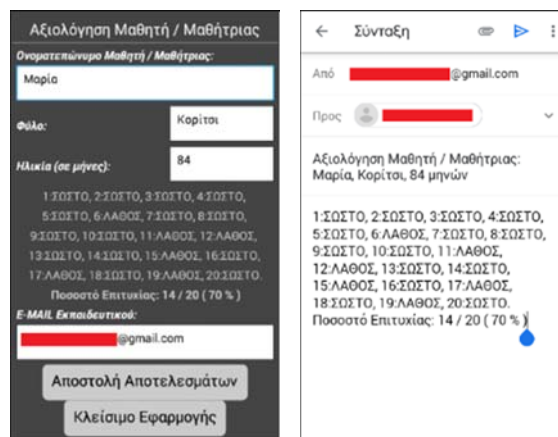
Αξιολόγηση Μαθητή / Μαθήτριας

Ονοματεπώνυμο Μαθητή / Μαθήτριας:

Μαρία

Φύλο:

Κορίτσι

Ηλικία (σε μήνες):

84

1:ΣΩΣΤΟ, 2:ΣΩΣΤΟ, 3:ΣΩΣΤΟ, 4:ΣΩΣΤΟ, 5:ΣΩΣΤΟ, 6:ΛΑΘΟΣ, 7:ΣΩΣΤΟ, 8:ΣΩΣΤΟ, 9:ΣΩΣΤΟ, 10:ΣΩΣΤΟ, 11:ΛΑΘΟΣ, 12:ΛΑΘΟΣ, 13:ΣΩΣΤΟ, 14:ΣΩΣΤΟ, 15:ΛΑΘΟΣ, 16:ΣΩΣΤΟ, 17:ΛΑΘΟΣ, 18:ΣΩΣΤΟ, 19:ΛΑΘΟΣ, 20:ΣΩΣΤΟ.

Ποσοστό Επιτυχίας: 14 / 20 ( 70 % )

E-MAIL Εκπαιδευτικού:

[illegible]@gmail.com

Αποστολή Αποτελεσμάτων

Κλείσιμο Εφαρμογής

Σύνταξη

Από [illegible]@gmail.com

Προς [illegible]

Αξιολόγηση Μαθητή / Μαθήτριας: Μαρία, Κορίτσι, 84 μηνών

1:ΣΩΣΤΟ, 2:ΣΩΣΤΟ, 3:ΣΩΣΤΟ, 4:ΣΩΣΤΟ, 5:ΣΩΣΤΟ, 6:ΛΑΘΟΣ, 7:ΣΩΣΤΟ, 8:ΣΩΣΤΟ, 9:ΣΩΣΤΟ, 10:ΣΩΣΤΟ, 11:ΛΑΘΟΣ, 12:ΛΑΘΟΣ, 13:ΣΩΣΤΟ, 14:ΣΩΣΤΟ, 15:ΛΑΘΟΣ, 16:ΣΩΣΤΟ, 17:ΛΑΘΟΣ, 18:ΣΩΣΤΟ, 19:ΛΑΘΟΣ, 20:ΣΩΣΤΟ.
Ποσοστό Επιτυχίας: 14 / 20 ( 70 % )